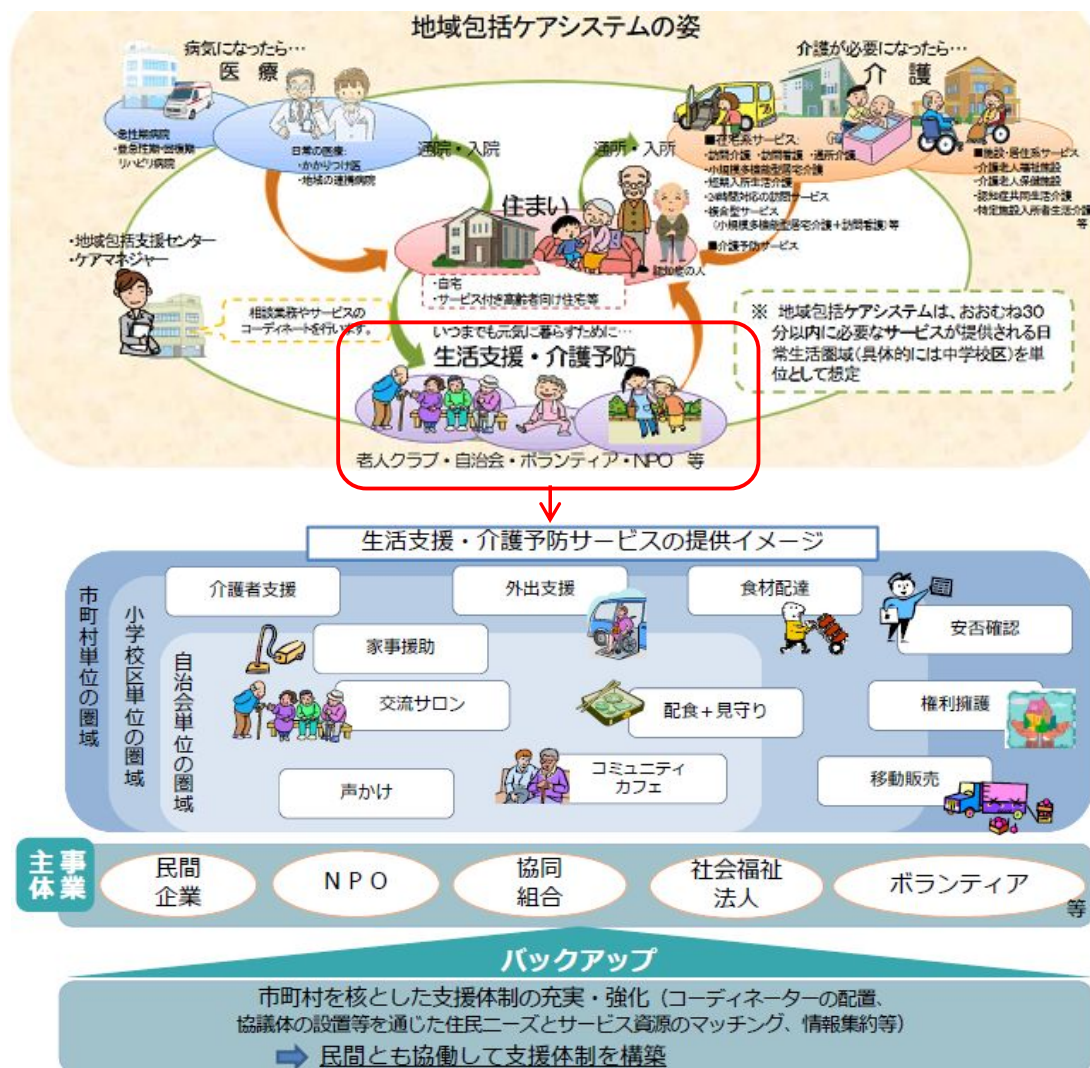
地域包括ケアシステムの姿

病気になったら…
医療

・急性期病院
・亜急性期・回復期リハビリ病院

日常の医療：
・かかりつけ医
・地域の連携病院

通院・入院

介護が必要になったら…
介護

通所・入所

■在宅系サービス：
・訪問介護・訪問看護・通所介護
・小規模多機能型居宅介護
・短期入所生活介護
・24時間対応の訪問サービス
・複合型サービス（小規模多機能型居宅介護＋訪問看護）等
■介護予防サービス

■施設・居住系サービス
・介護老人福祉施設
・介護老人保健施設
・認知症共同生活介護
・特定施設入所者生活介護
等

住まい

認知症の人

・自宅
・サービス付き高齢者向け住宅等

・地域包括支援センター
・ケアマネジャー

相談業務やサービスのコーディネートを行います。

いつまでも元気に暮らすために…
生活支援・介護予防

老人クラブ・自治会・ボランティア・NPO 等

※ 地域包括ケアシステムは、おおむね30分以内に必要なサービスが提供される日常生活圏域（具体的には中学校区）を単位として想定

生活支援・介護予防サービスの提供イメージ

市町村単位の圏域
小学校区単位の圏域
自治会単位の圏域

介護者支援
外出支援
食材配達
安否確認
家事援助
交流サロン
配食＋見守り
権利擁護
声かけ
コミュニティカフェ
移動販売

事業主体
民間企業
NPO
協同組合
社会福祉法人
ボランティア
等

バックアップ

市町村を核とした支援体制の充実・強化（コーディネーターの配置、協議体の設置等を通じた住民ニーズとサービス資源のマッチング、情報集約等）
民間とも協働して支援体制を構築